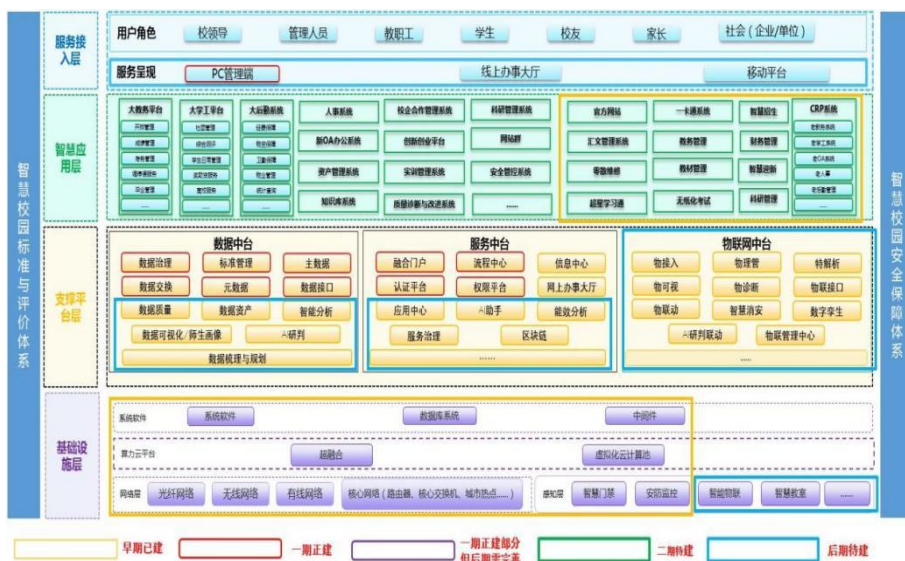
智慧校园标准与评价体系

服务接入层

用户角色 校领导 管理人员 教职工 学生 校友 家长 社会（企业/单位）

服务呈现 PC管理端 线上办事大厅 移动平台

智慧应用层

大教务平台
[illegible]
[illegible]
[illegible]
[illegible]
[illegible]
.....

大学工平台
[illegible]
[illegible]
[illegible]
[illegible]
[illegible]

大后勤系统
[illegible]
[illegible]
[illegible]
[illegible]
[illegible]

人事系统
新OA办公系统
资产管理系统
知识库系统

校企合作管理系统
创新创业平台
实训管理系统
质量诊断与改进系统

科研管理系统
网站群
安全管控系统
......

官方网站
汇文管理系统
等级维修
超星学习通

一卡通系统
教务管理
教材管理
无纸化考试

智慧招生
财务管理
智慧迎新
科研管理

CRP系统
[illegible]
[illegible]
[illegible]
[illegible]
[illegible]

支撑平台层

数据中台
数据治理 标准管理 主数据
数据交换 元数据 数据接口
数据质量 数据资产 智能分析
数据可视化/师生画像 AI研判
数据梳理与规划

服务中台
融合门户 流程中心 信息中心
认证平台 权限平台 网上办事大厅
应用中心 AI助手 能效分析
服务治理 区块链
......

物联网中台
物接入 物理管 特解析
物可视 物诊断 物联接口
物联动 智慧消安 数字孪生
AI研判联动 物联管理中心
......

基础设施层

系统软件 系统软件 数据库系统 中间件
算力云平台 超融合 虚拟化云计算池
网络层 光纤网络 无线网络 有线网络 核心网络（路由器、核心交换机、城市热点......）
感知层 智慧门禁 安防监控 智能物联 智慧教室 ......

智慧校园安全保障体系

早期已建 一期正建 一期正建部分但后期完善 二期待建 后期待建